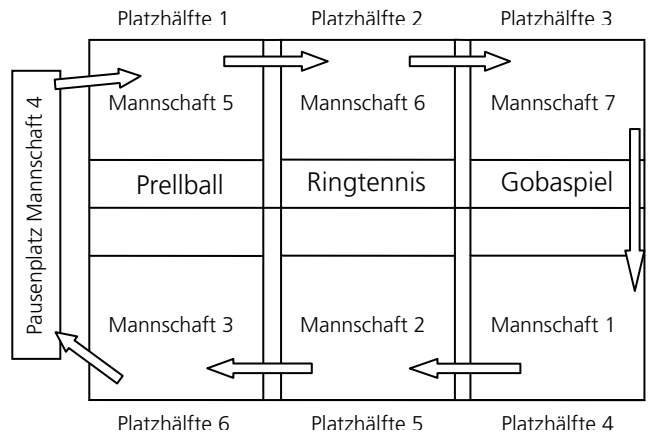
Platzhälfte 1
Platzhälfte 2
Platzhälfte 3

Pausenplatz Mannschaft 4

Mannschaft 5
Mannschaft 6
Mannschaft 7

Prellball
Ringtennis
Gobaspiel

Mannschaft 3
Mannschaft 2
Mannschaft 1

Platzhälfte 6
Platzhälfte 5
Platzhälfte 4